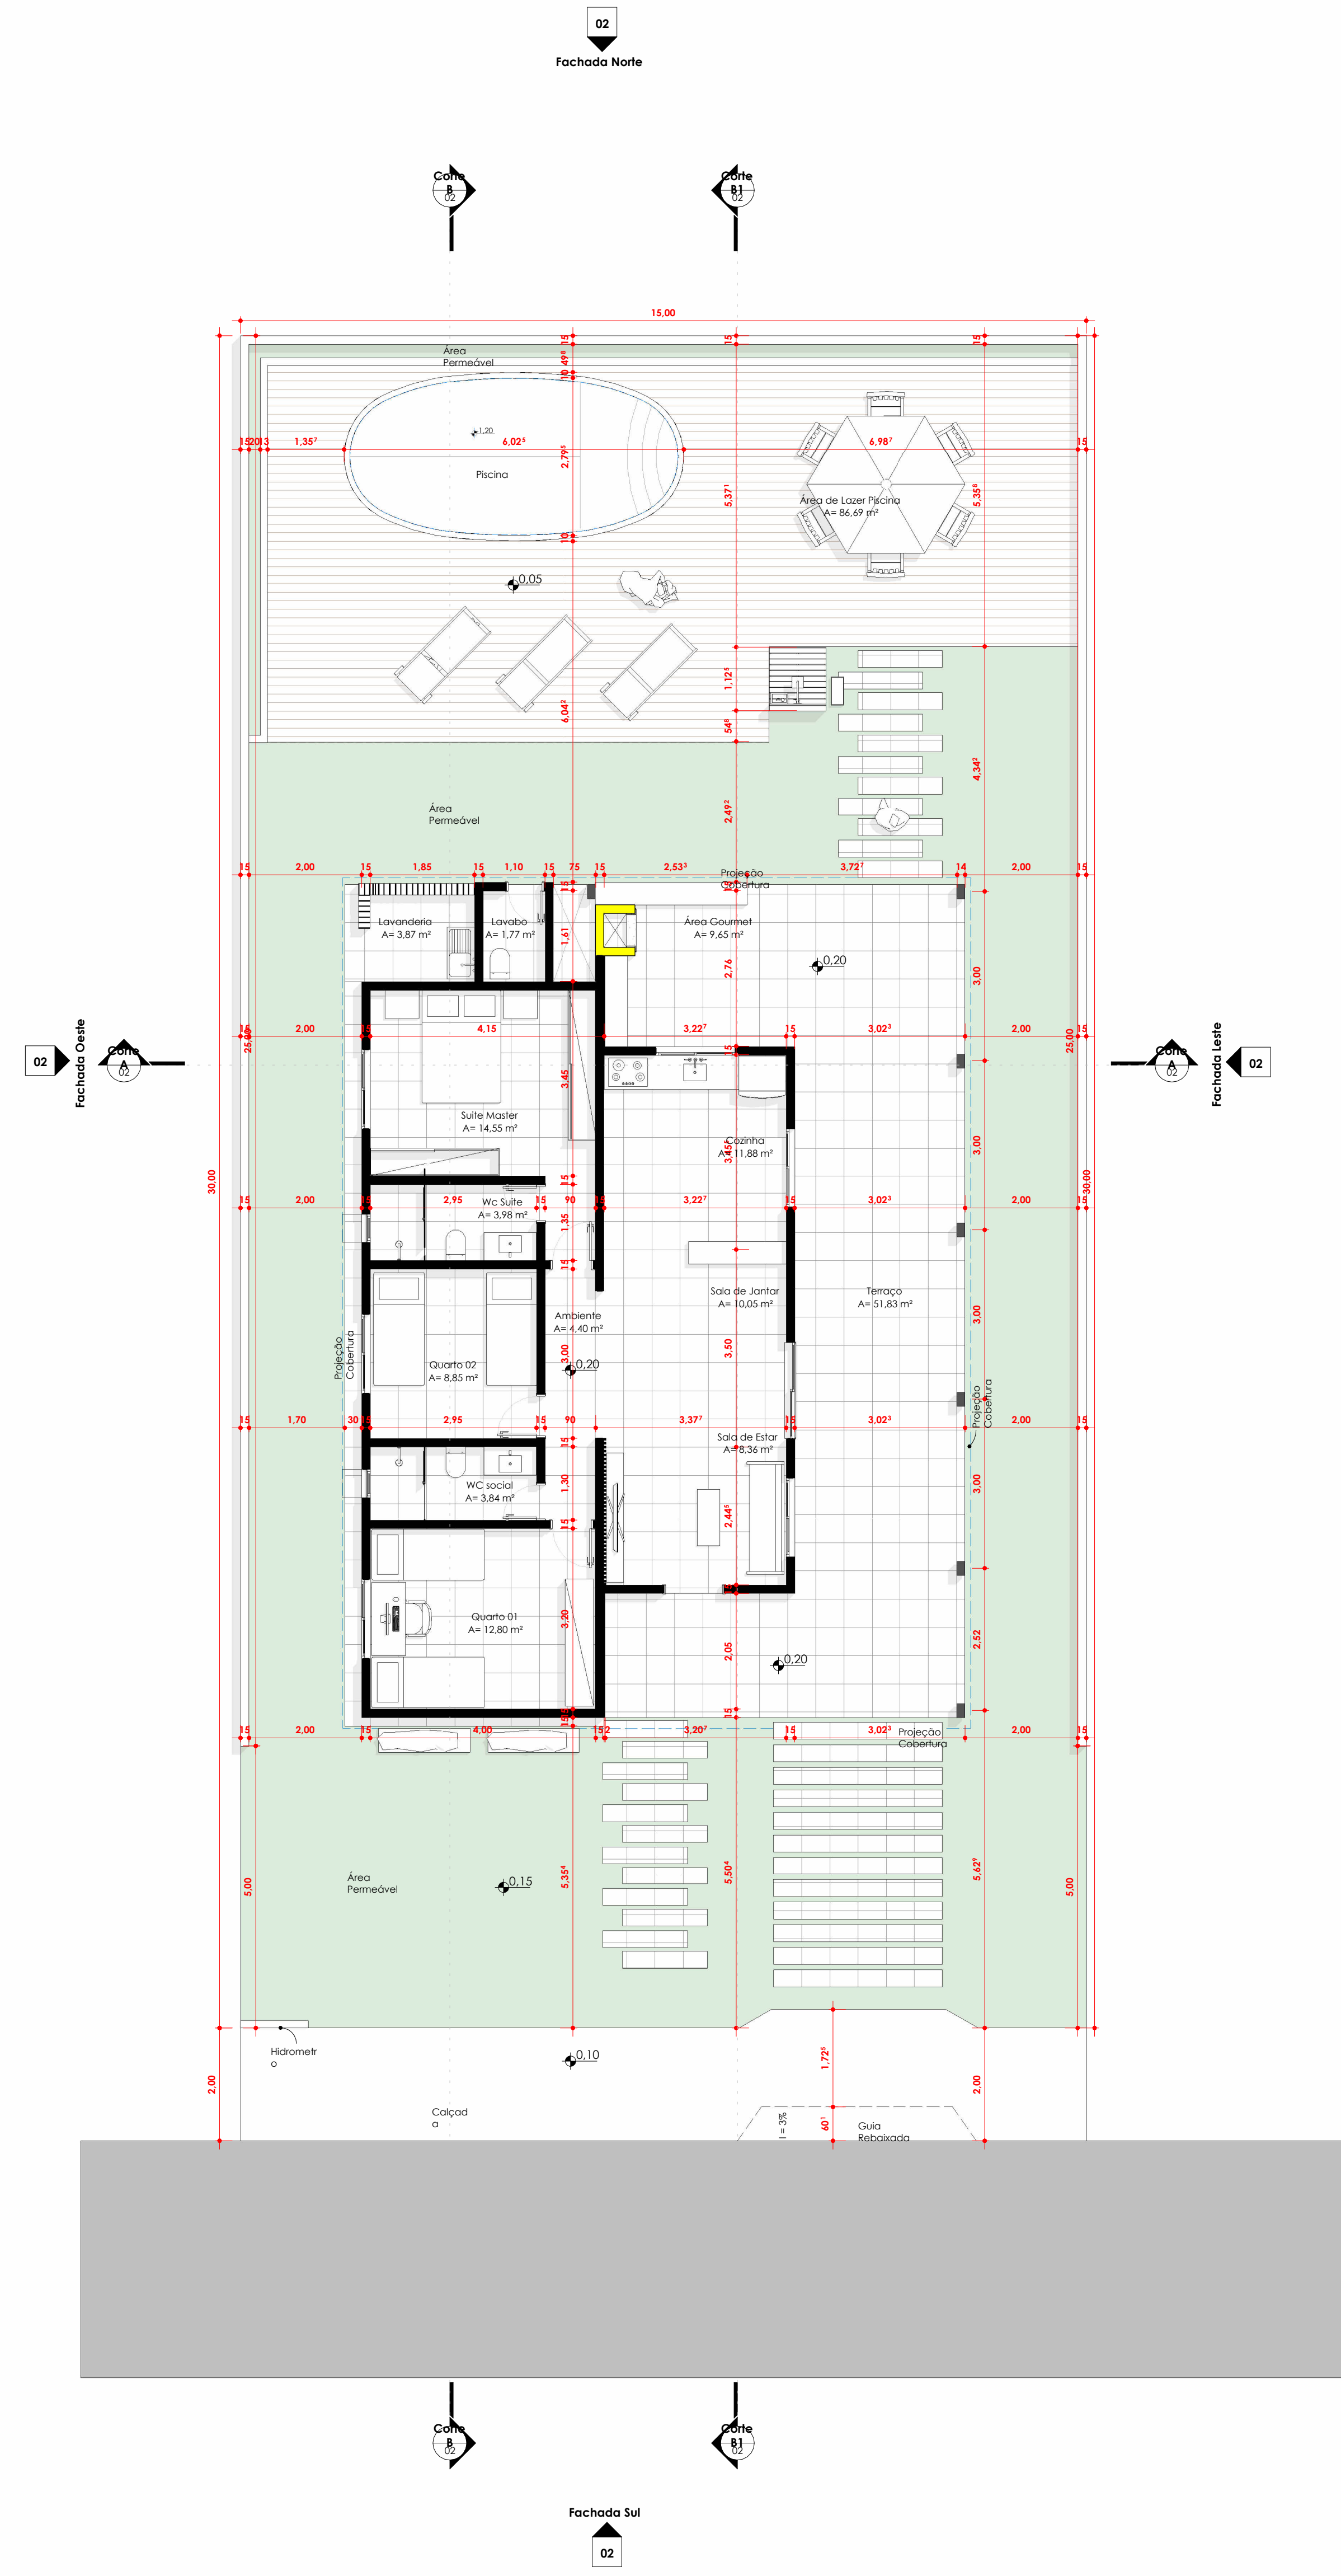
02
Fachada Norte

Corte B 02
Corte B1 02

15,00

Área Permeável

Piscina
1,20
6,02⁵
1,35⁷
2,79⁵
15 20 13
0,05

Área de Lazer Piscina
A= 86,69 m²
6,98⁷
5,37¹
5,35⁸
1,12⁵
54⁸
6,04²
2,49²
4,34²

Área Permeável

15 2,00 15 1,85 15 1,10 15 75 15 2,53³ Projeção Cobertura 3,72⁷ 14 2,00 15

Lavanderia
A= 3,87 m²
Lavabo
A= 1,77 m²
1,61
Área Gourmet
A= 9,65 m²
2,76
0,20
3,00

02
Fachada Oeste
Corte A 02
25,00
15 2,00 15 4,15 3,22⁷ 15 3,02³ 2,00 15
25,00
Corte A 02
Fachada Leste
02

Suite Master
A= 14,55 m²
3,45
Cozinha
A= 11,88 m²
3,45
30,00
15 2,00 15 2,95 15 90 15 3,22⁷ 15 3,02³ 2,00 15
30,00
Wc Suite
A= 3,98 m²
1,35

Sala de Jantar
A= 10,05 m²
Terraço
A= 51,83 m²
Ambiente
A= 4,40 m²
Projeção Cobertura
Quarto 02
A= 8,85 m²
3,00
0,20
3,50
Projeção Cobertura

15 1,70 30 15 2,95 15 90 3,37⁷ 15 3,02³ 2,00 15
Sala de Estar
A= 8,36 m²
WC social
A= 3,84 m²
1,30
2,44⁵
Quarto 01
A= 12,80 m²
3,20
2,05
0,20
2,52
15 2,00 15 4,00 15 2 3,20⁷ 15 3,02³ Projeção Cobertura 2,00 15

Área Permeável
0,15
5,00
5,35⁴
5,50⁴
5,62⁹
5,00

Hidrometro
0,10
1,72⁵
2,00
Calçada
i = 3%
60¹
Guia Rebaixada
2,00

Corte B 02
Corte B1 02

Fachada Sul
02